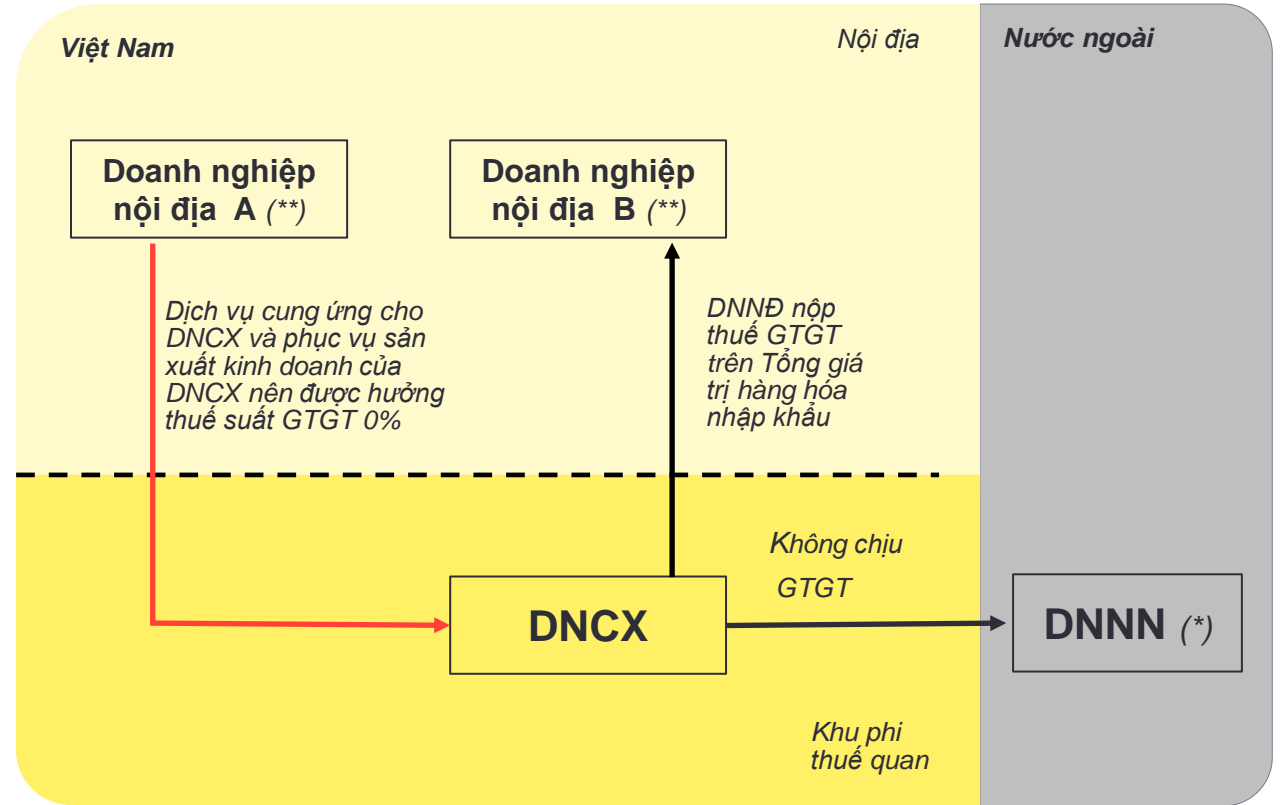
Việt Nam

Nội địa

Nước ngoài

Doanh nghiệp nội địa A (**)

Doanh nghiệp nội địa B (**)

Dịch vụ cung ứng cho DNCX và phục vụ sản xuất kinh doanh của DNCX nên được hưởng thuế suất GTGT 0%

DNNĐ nộp thuế GTGT trên Tổng giá trị hàng hóa nhập khẩu

Không chịu GTGT

DNCX

DNNN (*)

Khu phi thuế quan